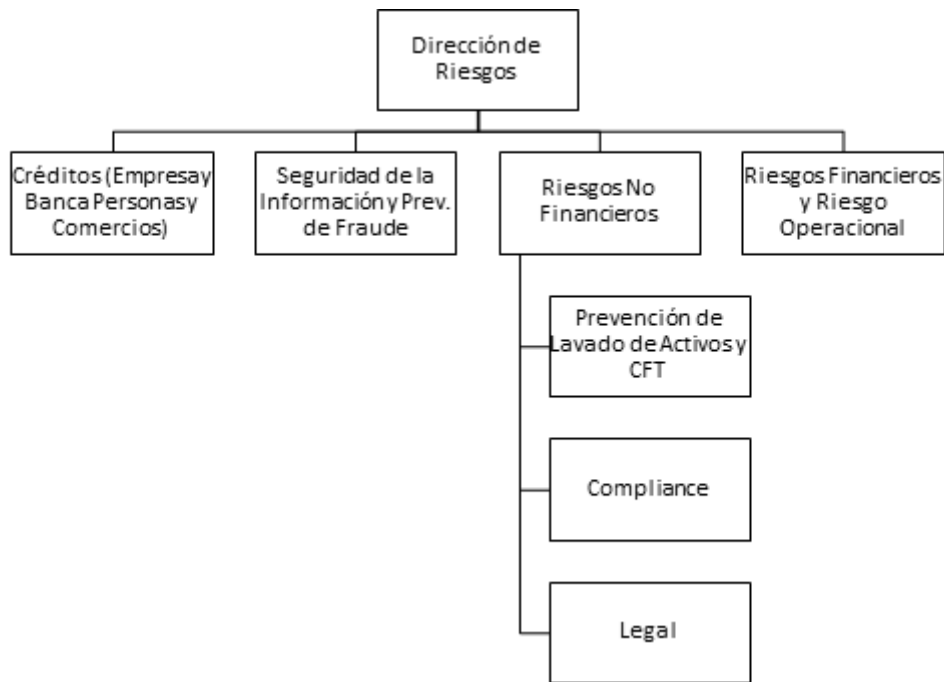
Dirección de Riesgos

Créditos (Empresa y Banca Personas y Comercios)

Seguridad de la Información y Prev. de Fraude

Riesgos No Financieros

Riesgos Financieros y Riesgo Operacional

Prevención de Lavado de Activos y CFT

Compliance

Legal